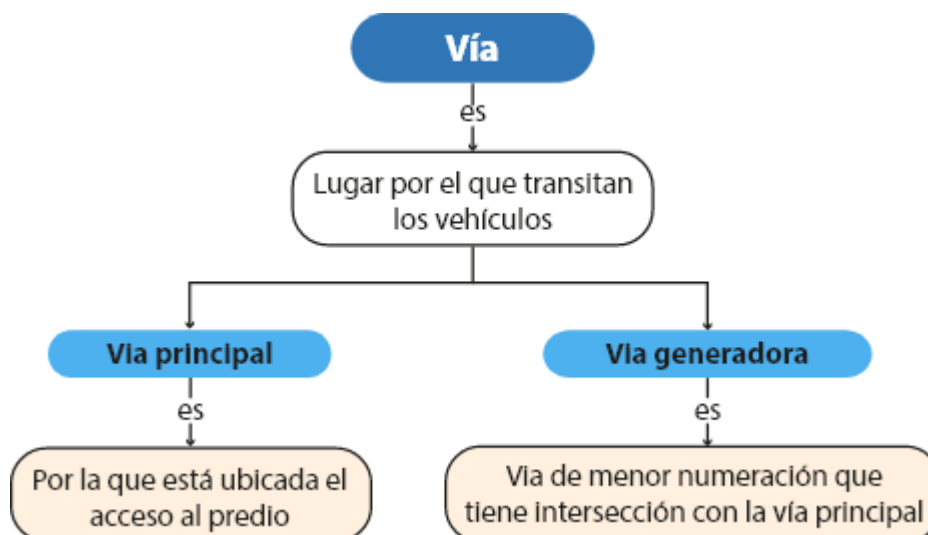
Vía

es

Lugar por el que transitan los vehículos

Via principal

es

Por la que está ubicada el acceso al predio

Via generadora

es

Via de menor numeración que tiene intersección con la vía principal